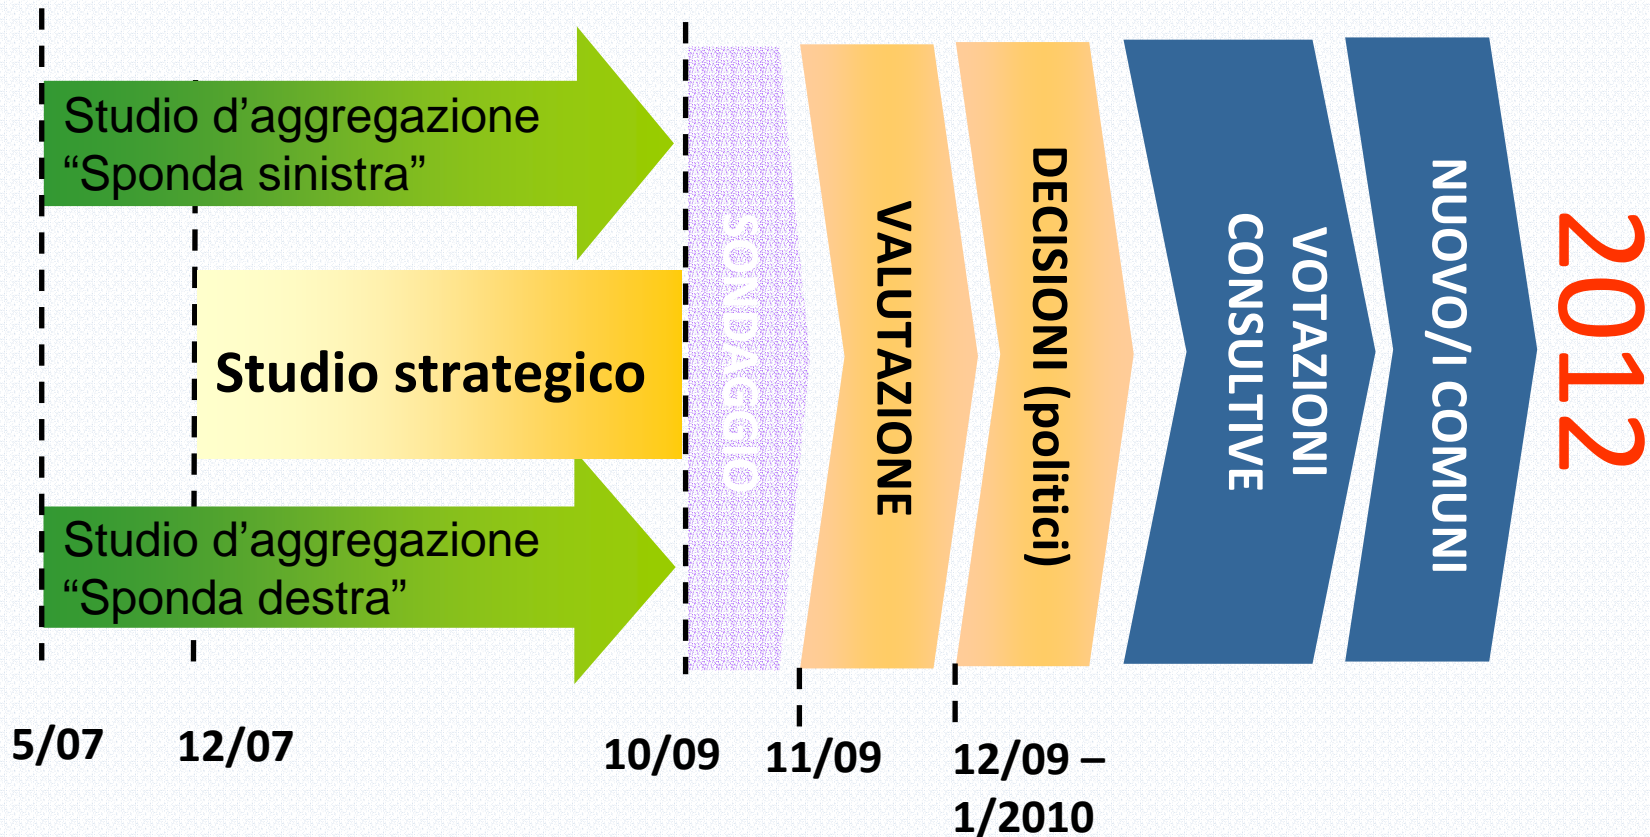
Studio d’aggregazione “Sponda sinistra”

Studio strategico

Studio d’aggregazione “Sponda destra”

SONDAGGIO

VALUTAZIONE

DECISIONI (politici)

VOTAZIONI CONSULTIVE

NUOVO/I COMUNI

2012

5/07

12/07

10/09

11/09

12/09 – 1/2010